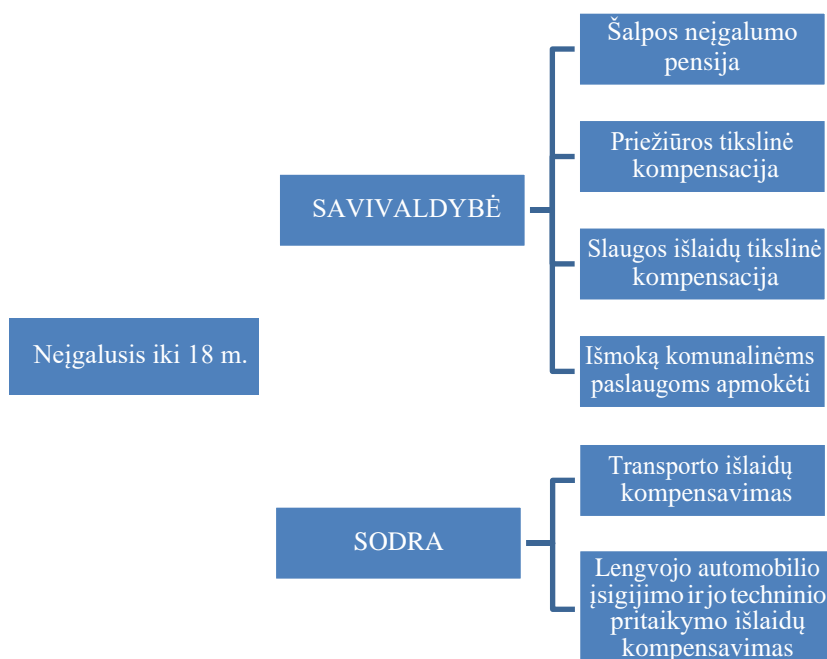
Neįgalusis iki 18 m.

SAVIVALDYBĖ

Šalpos neįgalumo pensija

Priežiūros tikslinė kompensacija

Slaugos išlaidų tikslinė kompensacija

Išmoką komunalinėms paslaugoms apmokėti

SODRA

Transporto išlaidų kompensavimas

Lengvojo automobilio įsigijimo ir jo techninio pritaikymo išlaidų kompensavimas